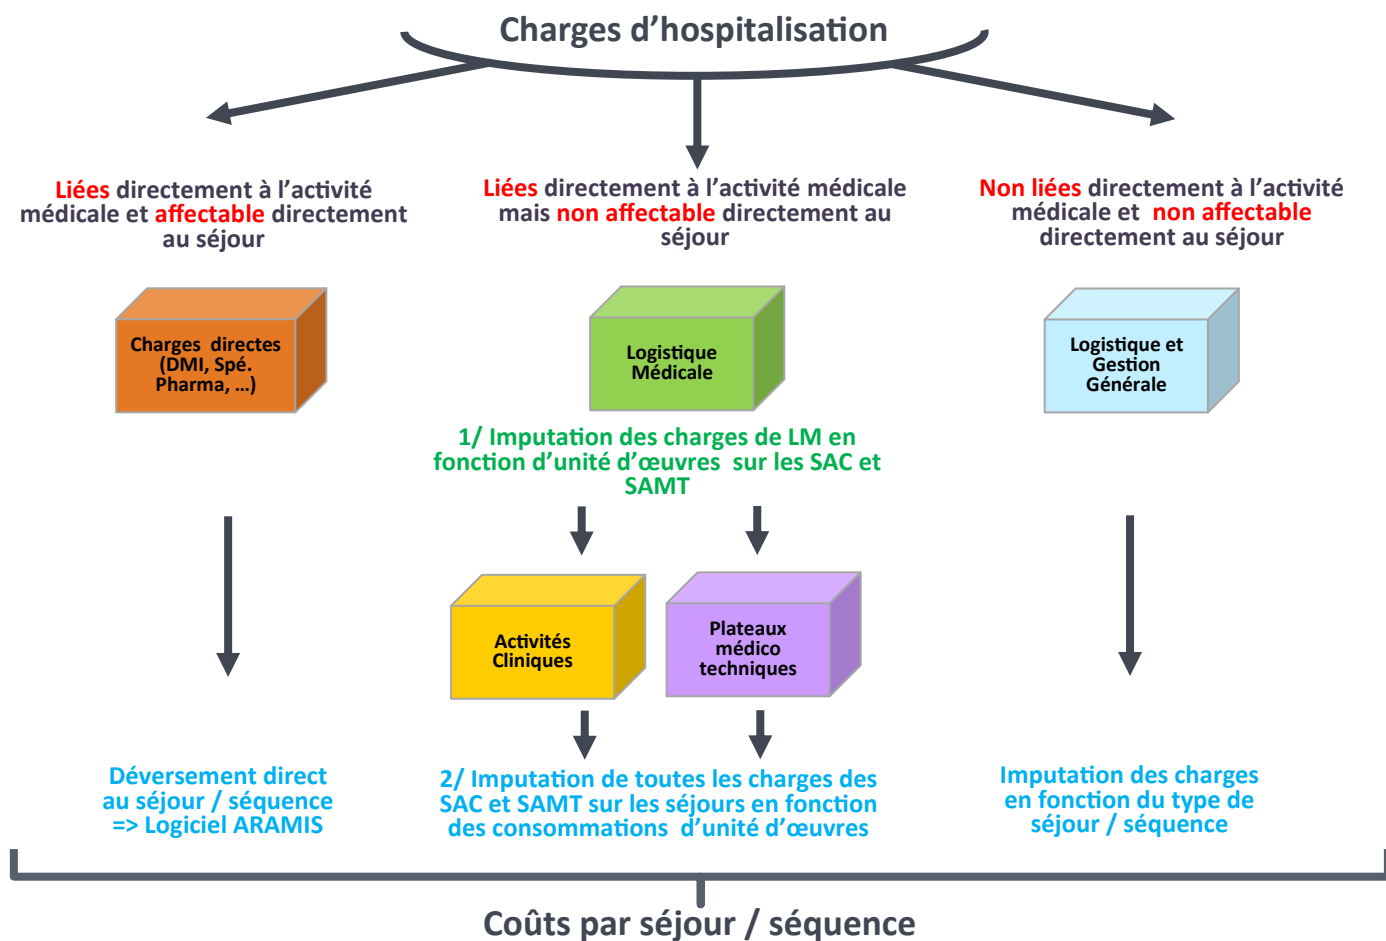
Charges d’hospitalisation

Liées directement à l’activité médicale et affectable directement au séjour

Liées directement à l’activité médicale mais non affectable directement au séjour

Non liées directement à l’activité médicale et non affectable directement au séjour

Charges directes (DMI, Spé. Pharma, …)

Logistique Médicale

Logistique et Gestion Générale

1/ Imputation des charges de LM en fonction d’unité d’œuvres sur les SAC et SAMT

Activités Cliniques

Plateaux médico techniques

Déversement direct au séjour / séquence => Logiciel ARAMIS

2/ Imputation de toutes les charges des SAC et SAMT sur les séjours en fonction des consommations d’unité d’œuvres

Imputation des charges en fonction du type de séjour / séquence

Coûts par séjour / séquence